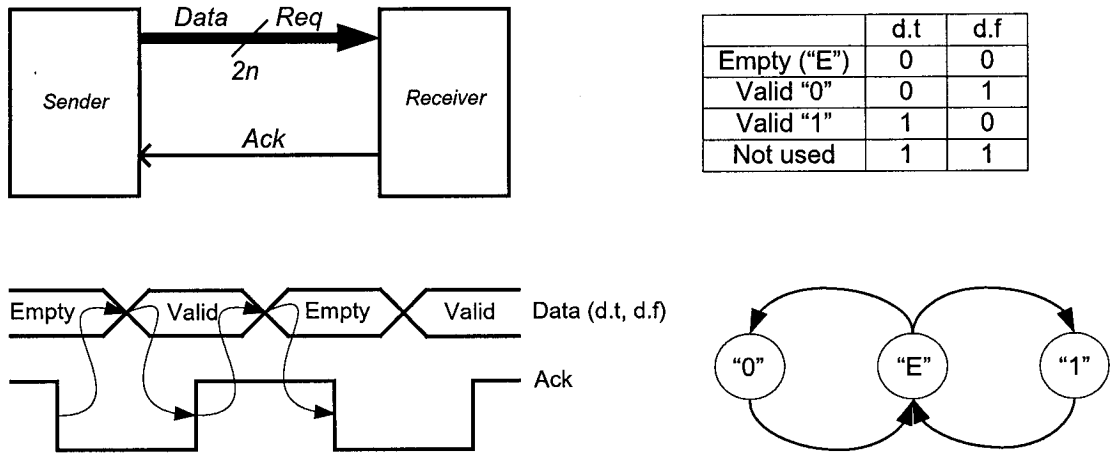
Data Req
2n
Sender
Receiver
Ack

|  | d.t | d.f |
|---|---|---|
| Empty ("E") | 0 | 0 |
| Valid "0" | 0 | 1 |
| Valid "1" | 1 | 0 |
| Not used | 1 | 1 |

Empty Valid Empty Valid Data (d.t, d.f)
Ack

"0" "E" "1"